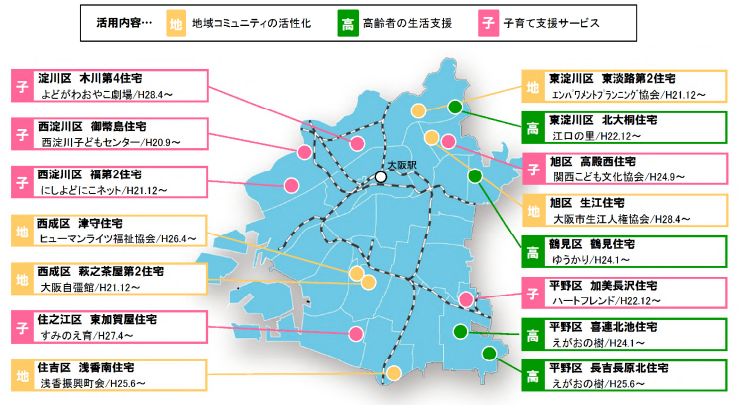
活用内容… 地 地域コミュニティの活性化 高 高齢者の生活支援 子 子育て支援サービス

子 淀川区 木川第4住宅
よどがわおやこ劇場/H28.4～

子 西淀川区 御幣島住宅
西淀川子どもセンター/H20.9～

子 西淀川区 福第2住宅
にしよどにこネット/H21.12～

地 西成区 津守住宅
ヒューマンライツ福祉協会/H26.4～

地 西成区 萩之茶屋第2住宅
大阪自彊館/H21.12～

子 住之江区 東加賀屋住宅
すみのえ育/H27.4～

地 住吉区 浅香南住宅
浅香振興町会/H25.6～

大阪駅

地 東淀川区 東淡路第2住宅
エンパワメントプランニング協会/H21.12～

高 東淀川区 北大桐住宅
江口の里/H22.12～

子 旭区 高殿西住宅
関西こども文化協会/H24.9～

地 旭区 生江住宅
大阪市生江人権協会/H28.4～

高 鶴見区 鶴見住宅
ゆうかり/H24.1～

子 平野区 加美長沢住宅
ハートフレンド/H22.12～

高 平野区 喜連北池住宅
えがおの樹/H24.1～

高 平野区 長吉長原北住宅
えがおの樹/H25.6～